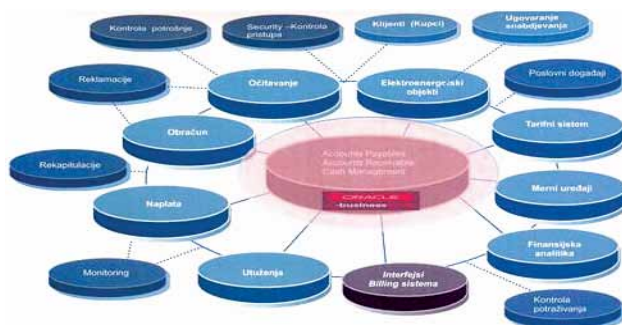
Kontrola potrošnje

Security - Kontrola pristupa

Klijenti (Kupci)

Ugovaranje snabdjevanja

Reklamacije

Očitavanje

Elektroenergetski objekti

Poslovni događaji

Obračun

Tarifni sistem

Accounts Payables
Accounts Receivable
Cash Management

ORACLE
business

Rekapitulacije

Merni uređaji

Naplata

Finansijska analitika

Monitoring

Utuženja

Interfejsi Billing sistema

Kontrola potraživanja